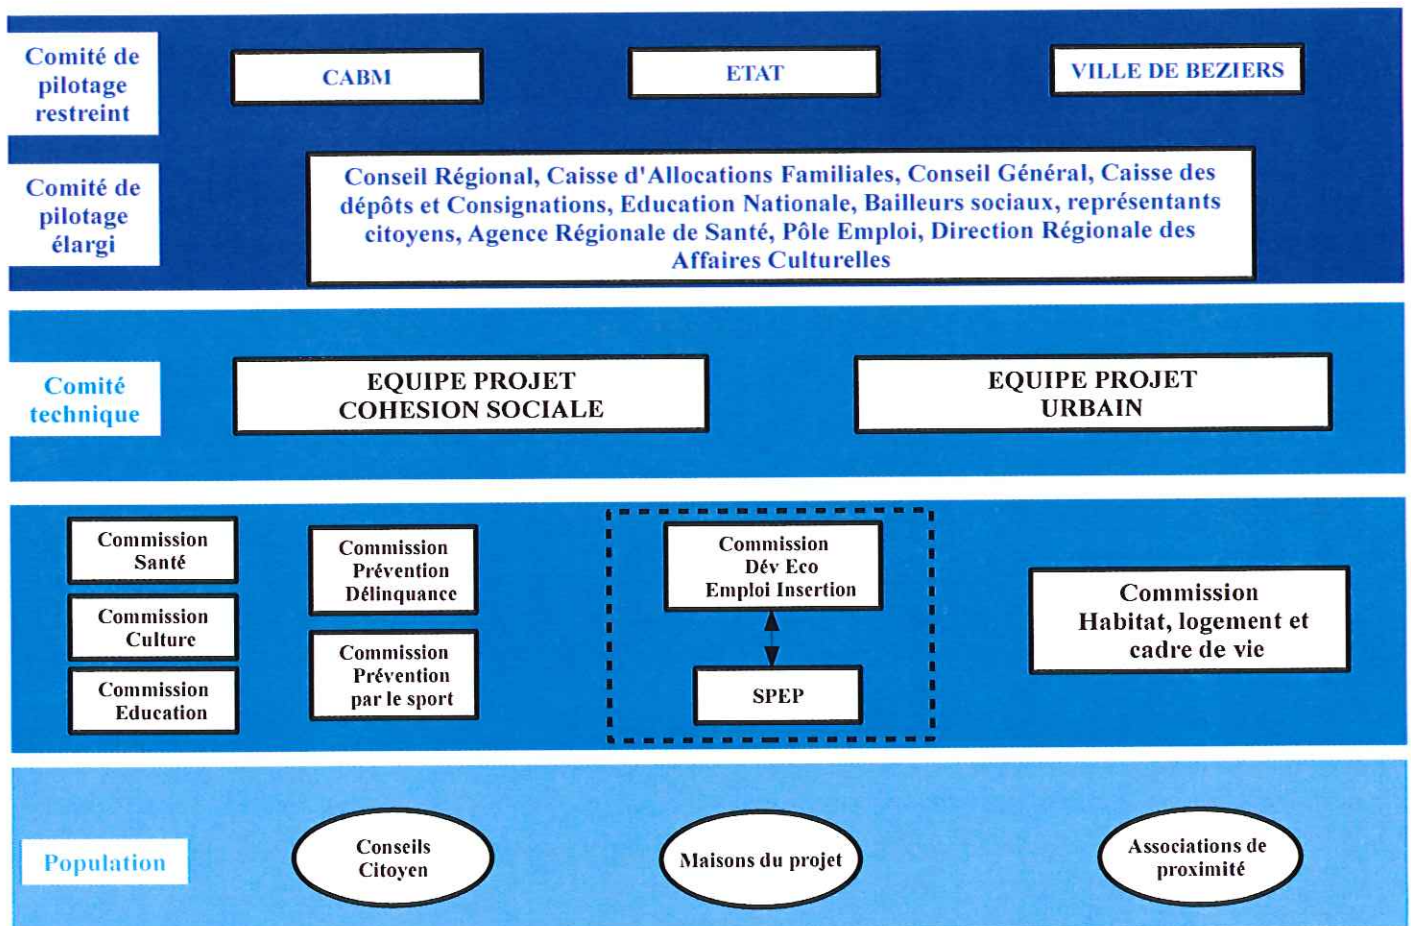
Comité de pilotage restreint

CABM

ETAT

VILLE DE BEZIERS

Comité de pilotage élargi

Conseil Régional, Caisse d'Allocations Familiales, Conseil Général, Caisse des dépôts et Consignations, Education Nationale, Bailleurs sociaux, représentants citoyens, Agence Régionale de Santé, Pôle Emploi, Direction Régionale des Affaires Culturelles

Comité technique

EQUIPE PROJET COHESION SOCIALE

EQUIPE PROJET URBAIN

Commission Santé

Commission Culture

Commission Education

Commission Prévention Délinquance

Commission Prévention par le sport

Commission Dév Eco Emploi Insertion

SPEP

Commission Habitat, logement et cadre de vie

Population

Conseils Citoyen

Maisons du projet

Associations de proximité